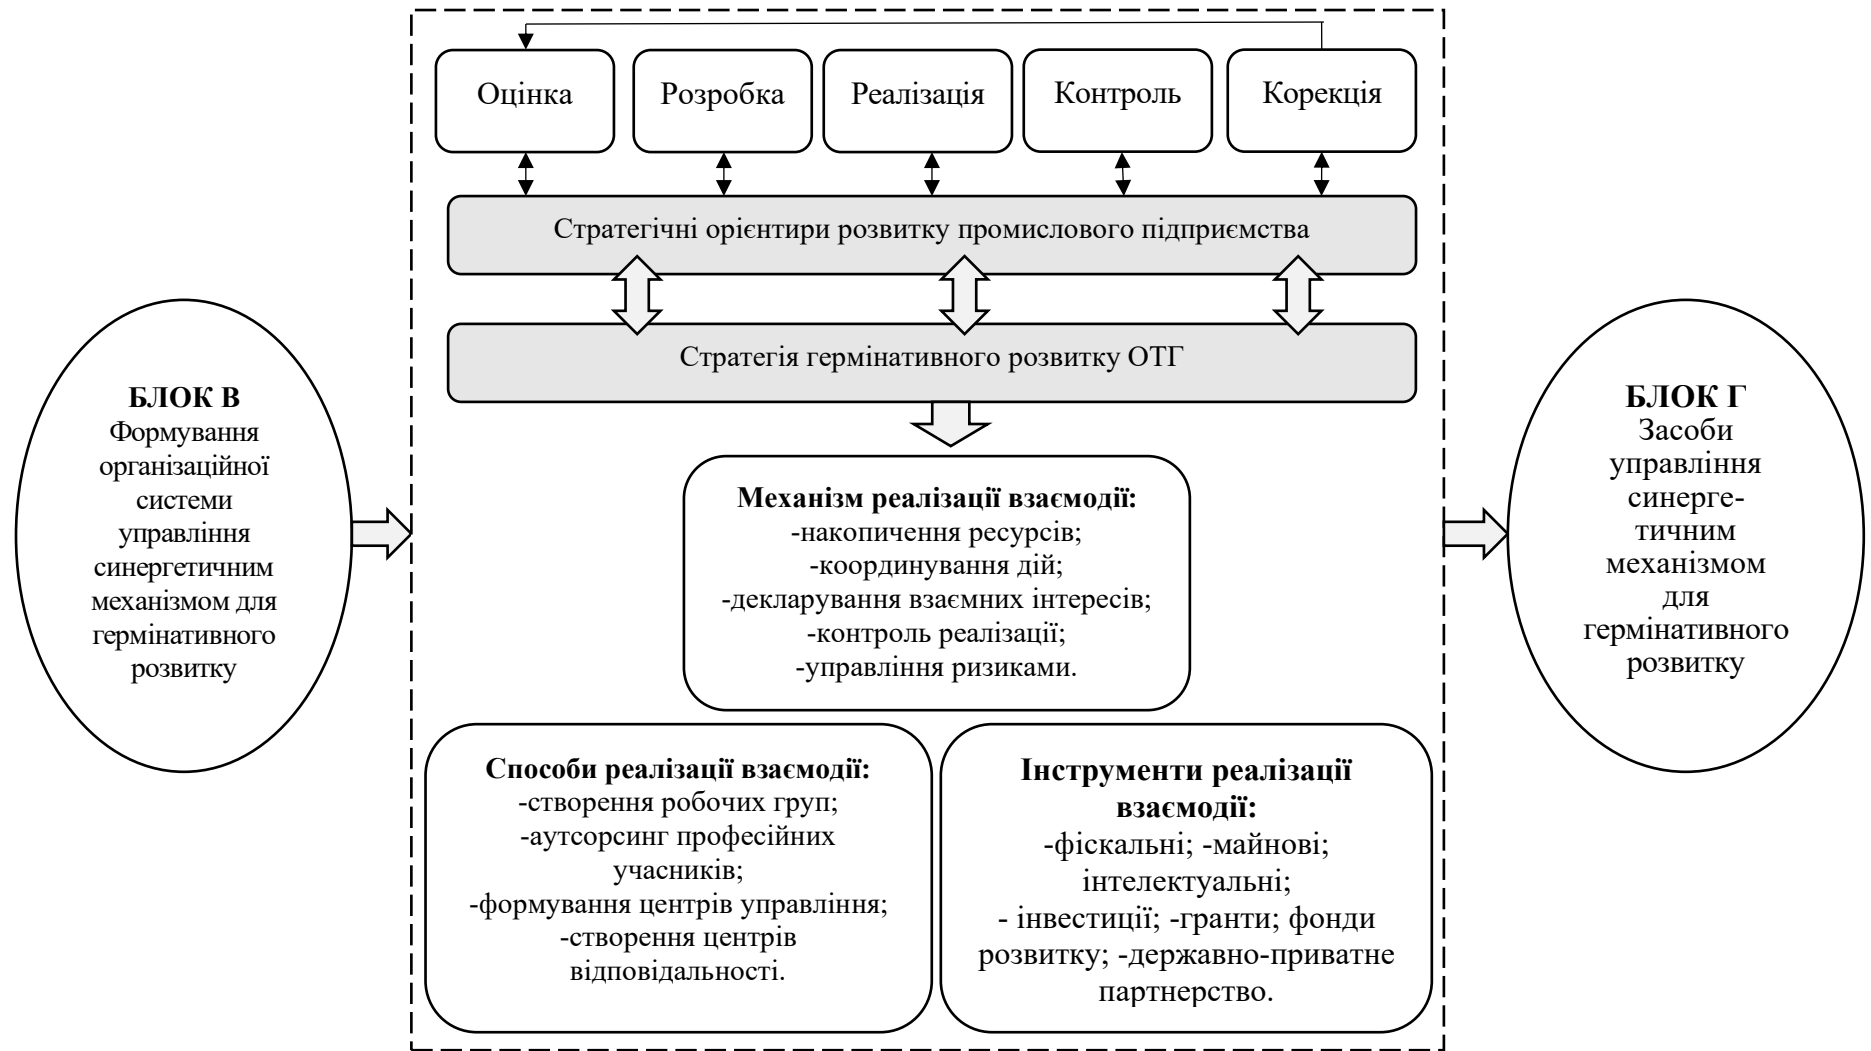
БЛОК В
Формування організаційної системи управління синергетичним механізмом для гермінативного розвитку

Оцінка

Розробка

Реалізація

Контроль

Корекція

Стратегічні орієнтири розвитку промислового підприємства

Стратегія гермінативного розвитку ОТГ

**Механізм реалізації взаємодії:**
-накопичення ресурсів;
-координування дій;
-декларування взаємних інтересів;
-контроль реалізаці;
-управління ризиками.

**Способи реалізації взаємодії:**
-створення робочих груп;
-аутсорсинг професійних учасників;
-формування центрів управління;
-створення центрів відповідальності.

**Інструменти реалізації взаємодії:**
-фіскальні; -майнові; інтелектуальні;
- інвестиції; -гранти; фонди розвитку; -державно-приватне партнерство.

БЛОК Г
Засоби управління синергетичним механізмом для гермінативного розвитку